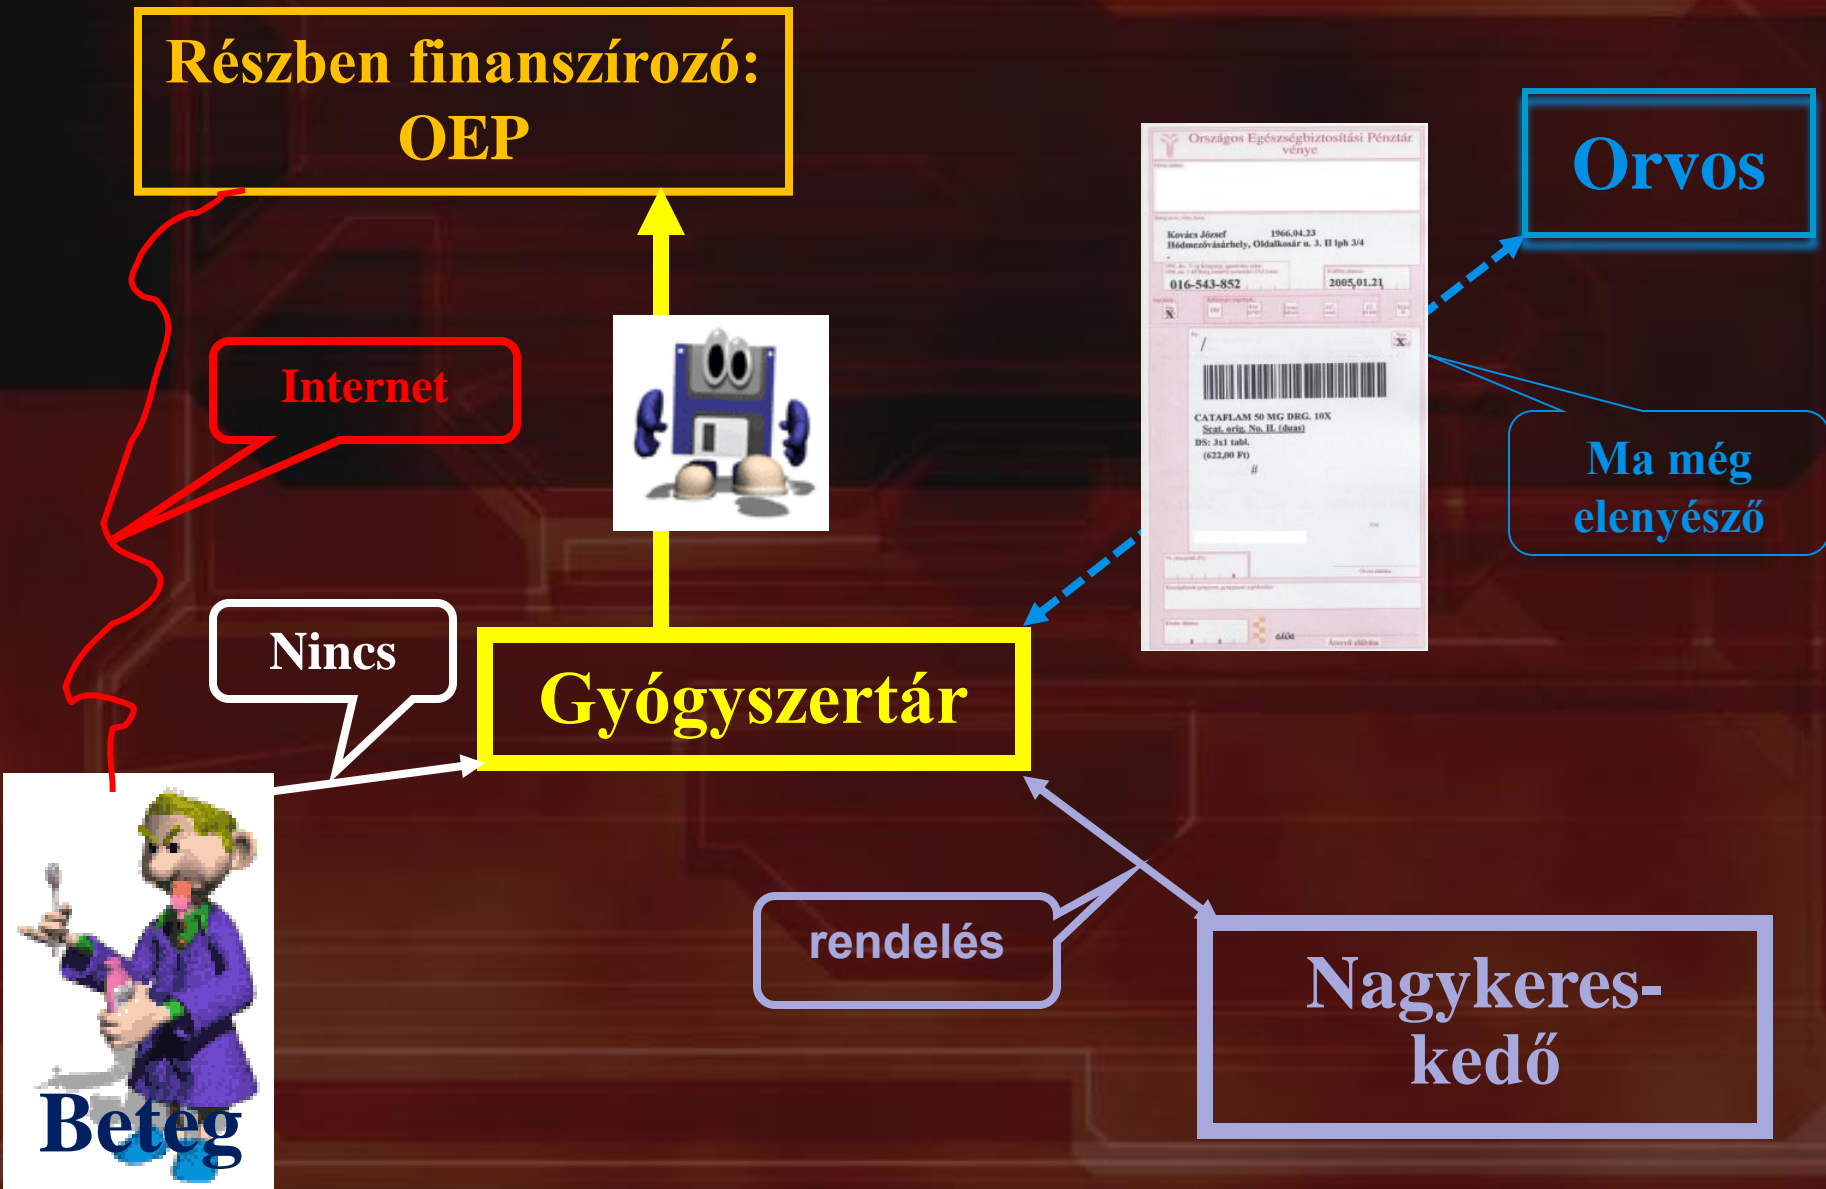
Részben finanszírozó: OEP

Orvos

Internet

Országos Egészségbiztosítási Pénztár vénye

Kovács József 1966.04.23
Hódmezővásárhely, Oldalkosár u. 3. II lph 3/4

016-543-852

2005.01.21

X

X

CATAFLAM 50 MG DRG. 10X
Scat. orig. No. II. (duas)
DS: 3x1 tabl.
(622,00 Ft)

Ma még elenyésző

Nincs

Gyógyszertár

rendelés

Nagykereskedő

Beteg